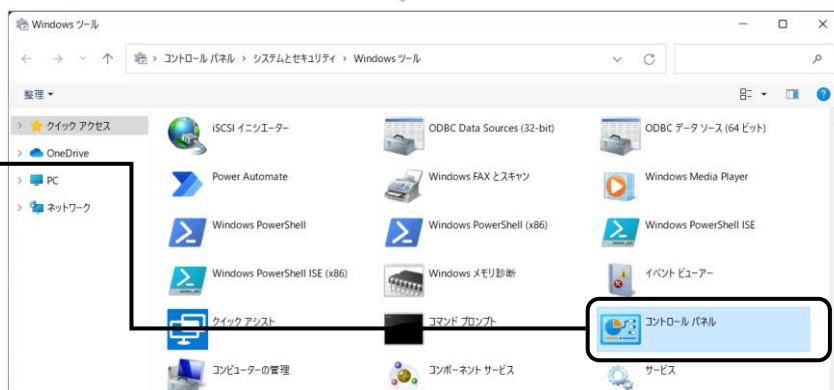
Windows ツール

コントロール パネル › システムとセキュリティ › Windows ツール

整理 ▾

クイック アクセス
OneDrive
PC
ネットワーク

iSCSI イニシエーター
ODBC Data Sources (32-bit)
ODBC データ ソース (64 ビット)
Power Automate
Windows FAX とスキャン
Windows Media Player
Windows PowerShell
Windows PowerShell (x86)
Windows PowerShell ISE
Windows PowerShell ISE (x86)
Windows メモリ診断
イベント ビューアー
クイック アシスト
コマンド プロンプト
コントロール パネル
コンピューターの管理
コンポーネント サービス
サービス